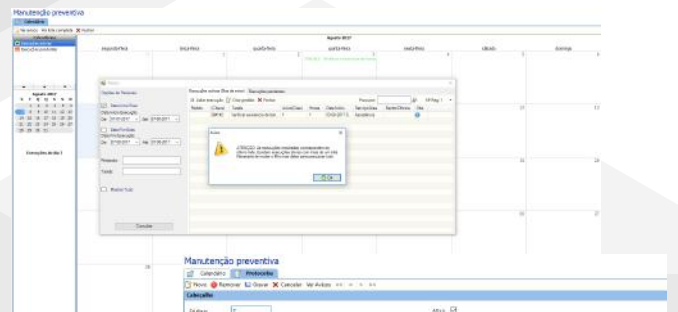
Manutenção preventiva

Calendário

Agosto 2017

segunda-feira | terça-feira | quarta-feira | quinta-feira | sexta-feira | sábado | domingo

Execuções do dia 1

Filtros

Execuções ativas (fora do prazo) | Execuções pendentes

Aviso

ATENÇÃO: as execuções mostradas correspondem ao último mês. Somente execuções ativas com mais de um mês. Reexecute os filtros ou filtre em datas anteriores para ver.

OK

Consultar

Manutenção preventiva

Calendário | Protocolos

Novo | Remover | Gravar | Cancelar | Ver Avisos

Cabeçalho

Código | Ativo